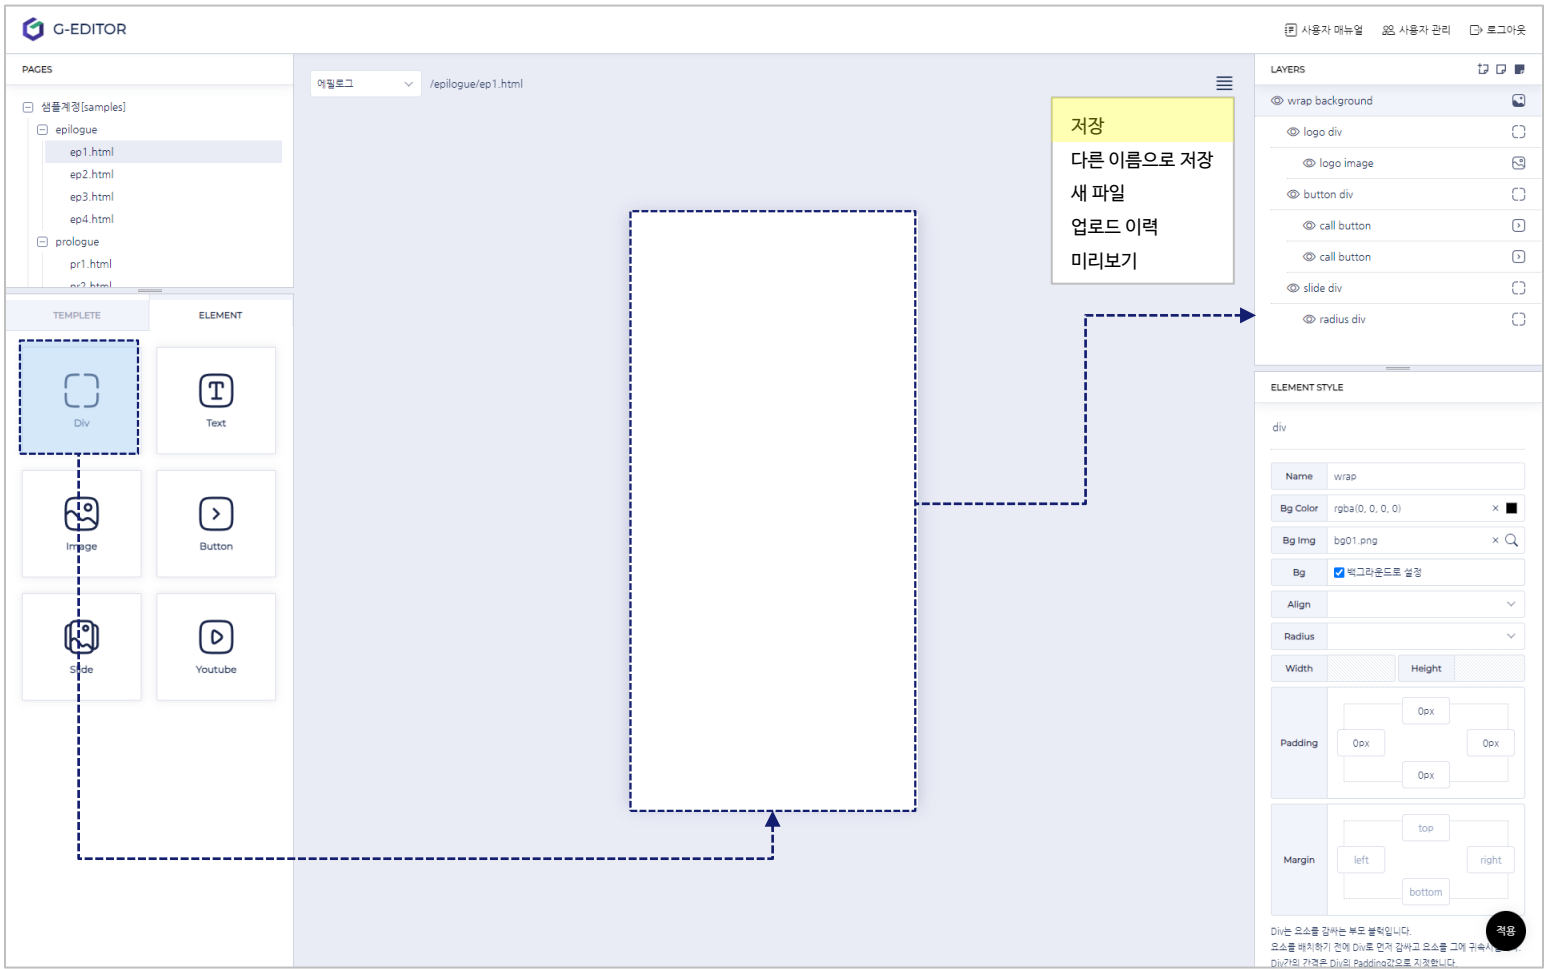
G-EDITOR

사용자 매뉴얼 사용자 관리 로그아웃

PAGES

샘플계정[samples]
epilogue
ep1.html
ep2.html
ep3.html
ep4.html
prologue
pr1.html
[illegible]

TEMPLETE ELEMENT

Div
Text
Image
Button
Slide
Youtube

에필로그
/epilogue/ep1.html

저장
다른 이름으로 저장
새 파일
업로드 이력
미리보기

LAYERS

wrap background
logo div
logo image
button div
call button
call button
slide div
radius div

ELEMENT STYLE

div

| Name | wrap |
|---|---|
| Bg Color | rgba(0, 0, 0, 0) |
| Bg Img | bg01.png |
| Bg | 백그라운드로 설정 |
| Align | |
| Radius | |
| Width | Height |

Padding
0px
0px
0px
0px

Margin
top
left
right
bottom

Div는 요소를 감싸는 부모 블럭입니다.
요소를 배치하기 전에 Div로 먼저 감싸고 요소를 그에 귀속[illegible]
Div간의 간격은 Div의 Padding값으로 지정합니다.

적용